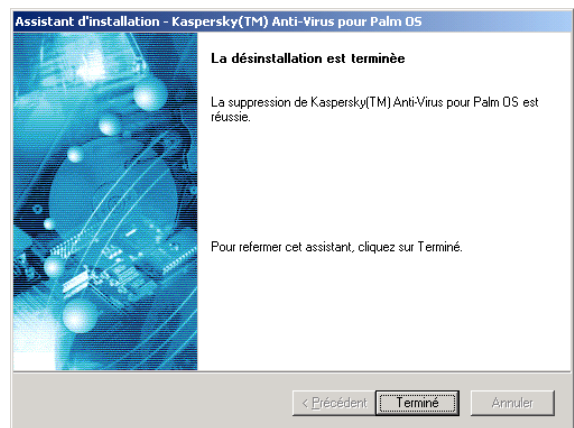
Assistant d'installation - Kaspersky(TM) Anti-Virus pour Palm OS

La désinstallation est terminée

La suppression de Kaspersky(TM) Anti-Virus pour Palm OS est réussie.

Pour refermer cet assistant, cliquez sur Terminé.

< Précédent | Terminé | Annuler